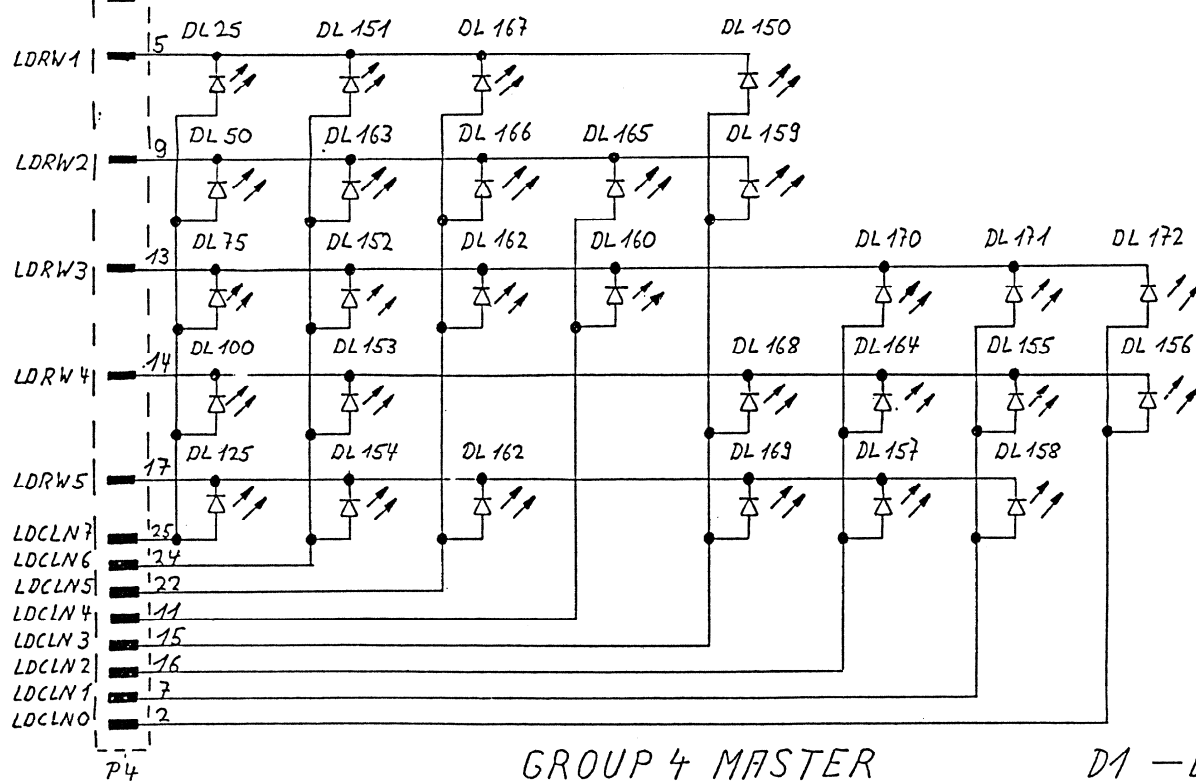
LDRW1 5 DL25 DL151 DL167 DL150

LDRW2 9 DL50 DL163 DL166 DL165 DL159

LDRW3 13 DL75 DL152 DL162 DL160 DL170 DL171 DL172

LDRW4 14 DL100 DL153 DL168 DL164 DL155 DL156

LDRW5 17 DL125 DL154 DL162 DL169 DL157 DL158

LDCLN7 25
LDCLN6 24
LDCLN5 22
LDCLN4 11
LDCLN3 15
LDCLN2 16
LDCLN1 7
LDCLN0 2

P4

GROUP 4 MASTER

D1 —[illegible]